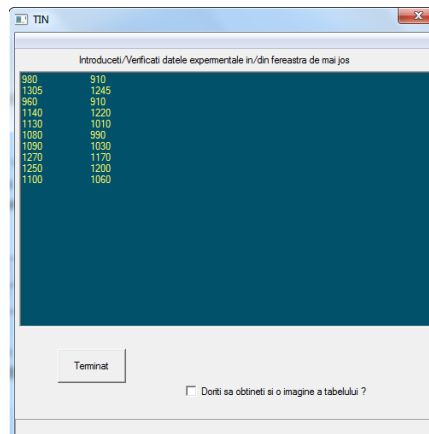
TIN

Introduceti/Verificati datele expermentale in/din fereastra de mai jos

| | |
|---|---|
| 980 | 910 |
| 1305 | 1245 |
| 960 | 910 |
| 1140 | 1220 |
| 1130 | 1010 |
| 1080 | 990 |
| 1090 | 1030 |
| 1270 | 1170 |
| 1250 | 1200 |
| 1100 | 1060 |

Terminat

Doriti sa obtineti si o imagine a tabelului ?